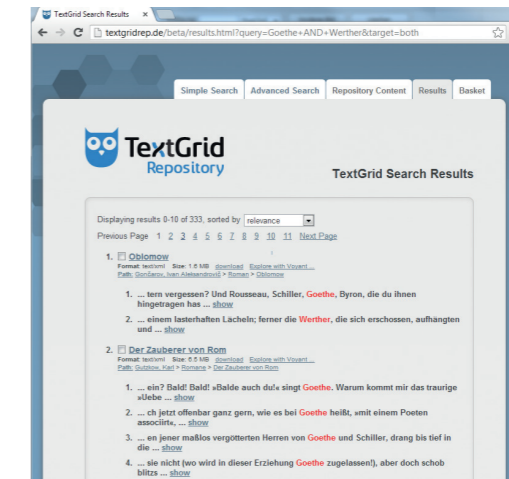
TextGrid Search Results ×

textgridrep.de/beta/results.html?query=Goethe+AND+Werther&target=both

Simple Search | Advanced Search | Repository Content | Results | Basket

TextGrid Repository

TextGrid Search Results

Displaying results 0-10 of 333, sorted by relevance

Previous Page 1 2 3 4 5 6 7 8 9 10 11 Next Page

1. Oblomow
Format: text/xml Size: 1.6 MB download Explore with Voyant ...
Path: Gontšarov, Ivan Aleksandrovič > Roman > Oblomow

1. ... tern vergessen? Und Rousseau, Schiller, Goethe, Byron, die du ihnen hingetragen has ... show

2. ... einem lasterhaften Lächeln; ferner die Werther, die sich erschossen, aufhängten und ... show

2. Der Zauberer von Rom
Format: text/xml Size: 6.5 MB download Explore with Voyant ...
Path: Gutzkow, Karl > Romane > Der Zauberer von Rom

1. ... ein? Bald! Bald! »Balde auch du!« singt Goethe. Warum kommt mir das traurige »Uebe ... show

2. ... ch jetzt offenbar ganz gern, wie es bei Goethe heißt, »mit einem Poeten associirte, ... show

3. ... en jener maßlos vergötterten Herren von Goethe und Schiller, drang bis tief in die ... show

4. ... sie nicht (wo wird in dieser Erziehung Goethe zugelassen!), aber doch schob blitzs ... show